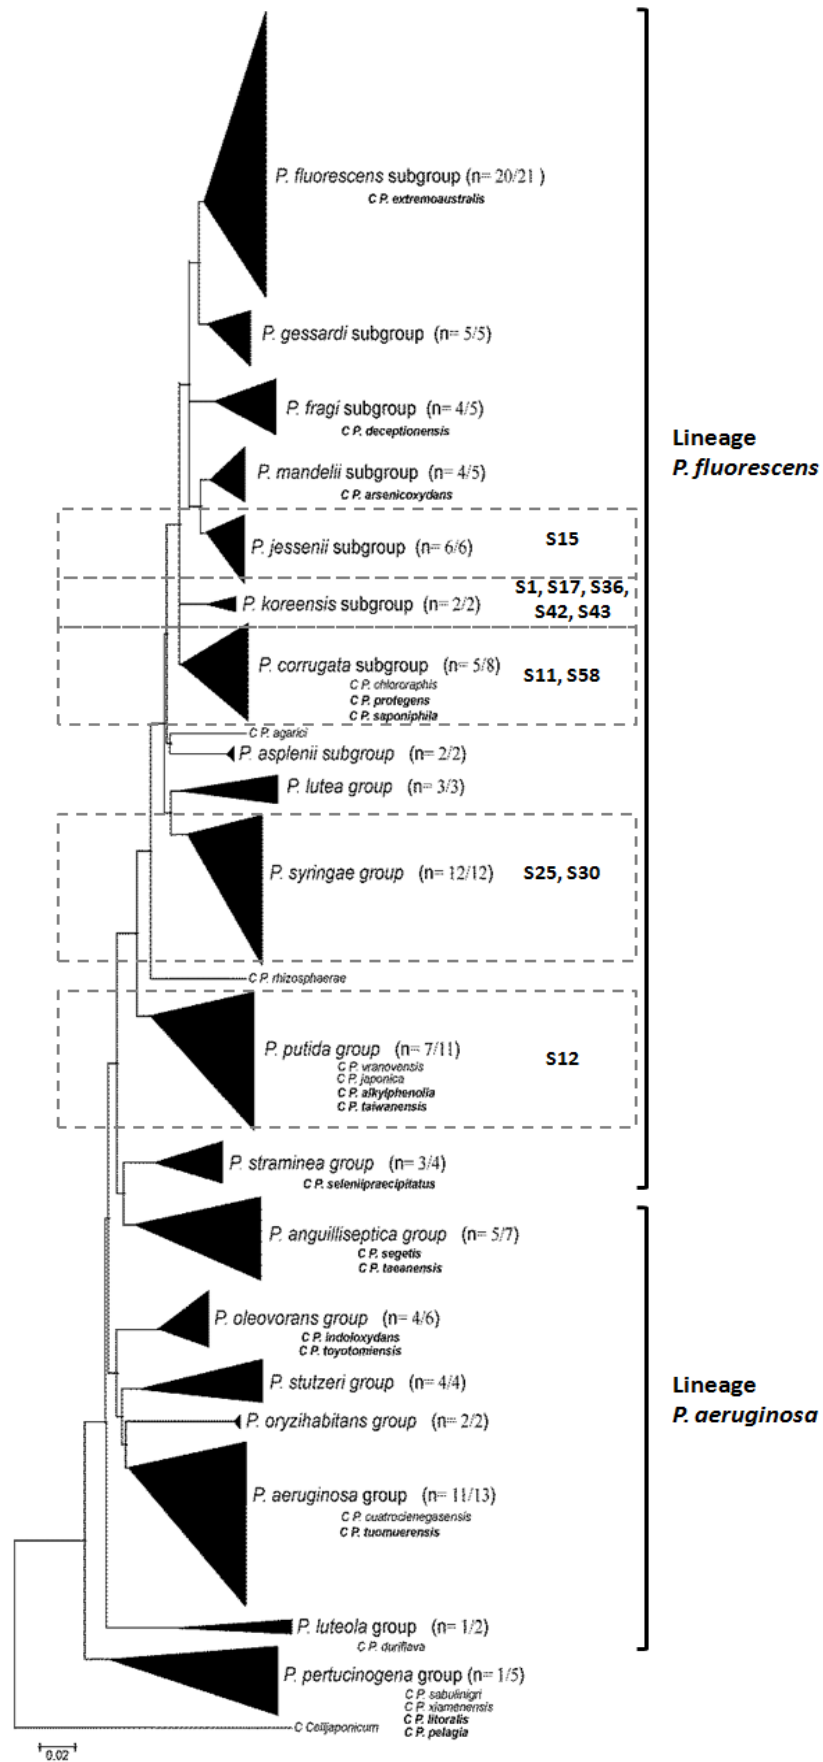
P. fluorescens subgroup (n= 20/21)
C P. extremoaustralis

P. gessardi subgroup (n= 5/5)

P. fragi subgroup (n= 4/5)
C P. deceptionensis

Lineage
P. fluorescens

P. mandelii subgroup (n= 4/5)
C P. arsenicoxydans

P. jessenii subgroup (n= 6/6)
S15

P. koreensis subgroup (n= 2/2)
S1, S17, S36, S42, S43

P. corrugata subgroup (n= 5/8)
C P. chlororaphis
C P. protegens
C P. saponiphila
S11, S58

C P. agarici
P. asplenii subgroup (n= 2/2)

P. lutea group (n= 3/3)

P. syringae group (n= 12/12)
S25, S30

C P. rhizosphaerae

P. putida group (n= 7/11)
C P. vranovensis
C P. japonica
C P. alkylphenolia
C P. taiwanensis
S12

P. straminea group (n= 3/4)
C P. seleniipraecipitatus

P. anguilliseptica group (n= 5/7)
C P. segetis
C P. taeanensis

P. oleovorans group (n= 4/6)
C P. indoloxydans
C P. toyotomiensis

Lineage
P. aeruginosa

P. stutzeri group (n= 4/4)

P. oryzihabitans group (n= 2/2)

P. aeruginosa group (n= 11/13)
C P. cuatrocienegasensis
C P. tuomuerensis

P. luteola group (n= 1/2)
C P. duriflava

P. pertucinogena group (n= 1/5)
C P. sabulinigri
C P. xiamenensis
C P. litoralis
C P. pelagia

C Celljaponicum

0.02